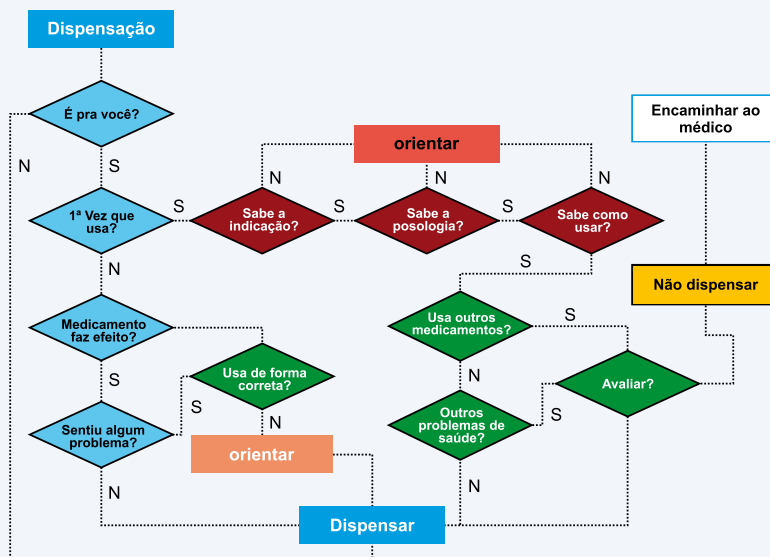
Dispensação

É pra você?

N

S

1ª Vez que usa?

S

Sabe a indicação?

N

S

orientar

Sabe a posologia?

N

S

Sabe como usar?

N

Encaminhar ao médico

N

Medicamento faz efeito?

S

Sentiu algum problema?

S

Usa de forma correta?

N

orientar

N

S

Usa outros medicamentos?

S

N

Outros problemas de saúde?

S

Avaliar?

Não dispensar

N

Dispensar